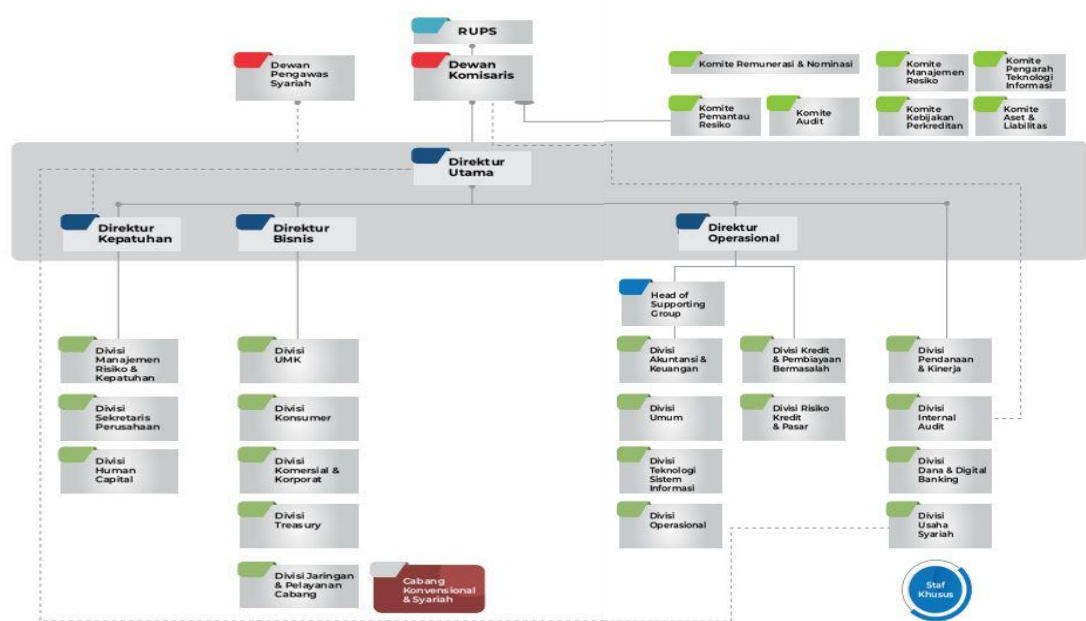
RUPS

Dewan Pengawas Syariah

Dewan Komisaris

Komite Remunerasi & Nominasi

Komite Manajemen Resiko

Komite Pengarah Teknologi Informasi

Komite Pemantau Resiko

Komite Audit

Komite Kebijakan Perkreditan

Komite Aset & Liabilitas

Direktur Utama

Direktur Kepatuhan

Direktur Bisnis

Direktur Operasional

Head of Supporting Group

Divisi Manajemen Risiko & Kepatuhan

Divisi Sekretaris Perusahaan

Divisi Human Capital

Divisi UMK

Divisi Konsumer

Divisi Komersial & Korporat

Divisi Treasury

Divisi Jaringan & Pelayanan Cabang

Cabang Konvensional & Syariah

Divisi Akuntansi & Keuangan

Divisi Umum

Divisi Teknologi Sistem Informasi

Divisi Operasional

Divisi Kredit & Pembiayaan Bermasalah

Divisi Risiko Kredit & Pasar

Divisi Pendanaan & Kinerja

Divisi Internal Audit

Divisi Dana & Digital Banking

Divisi Usaha Syariah

Staf Khusus